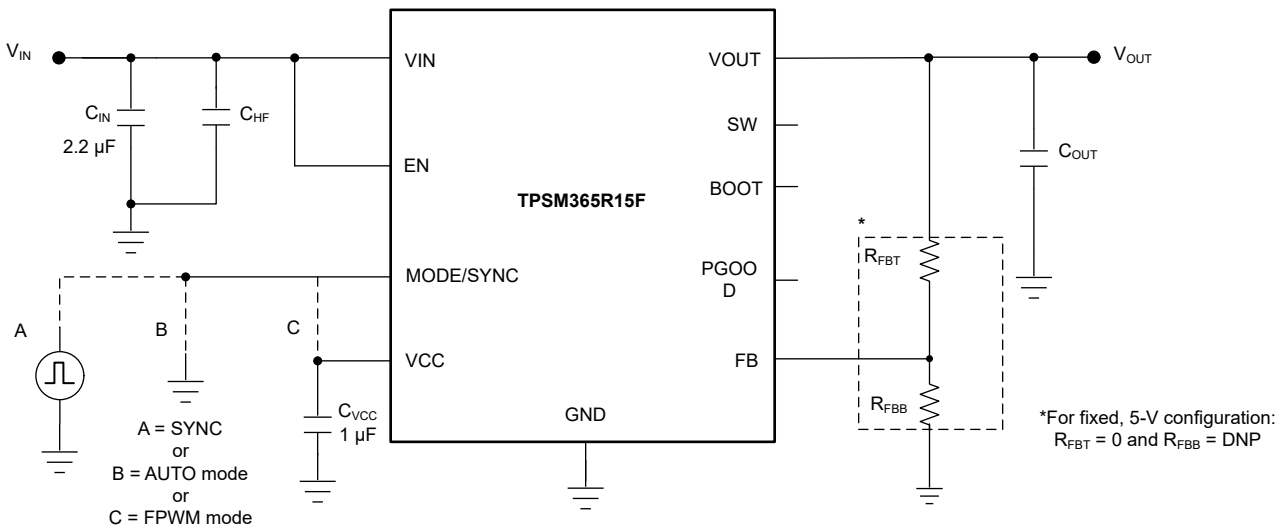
$V_{IN}$

$C_{IN}$
2.2 µF

$C_{HF}$

VIN

EN

MODE/SYNC

VCC

GND

TPSM365R15F

VOUT

SW

BOOT

PGOO D

FB

$V_{OUT}$

$C_{OUT}$

*

$R_{FBT}$

$R_{FBB}$

A

B

C

$C_{VCC}$
1 µF

A = SYNC
or
B = AUTO mode
or
C = FPWM mode

*For fixed, 5-V configuration: $R_{FBT}$ = 0 and $R_{FBB}$ = DNP